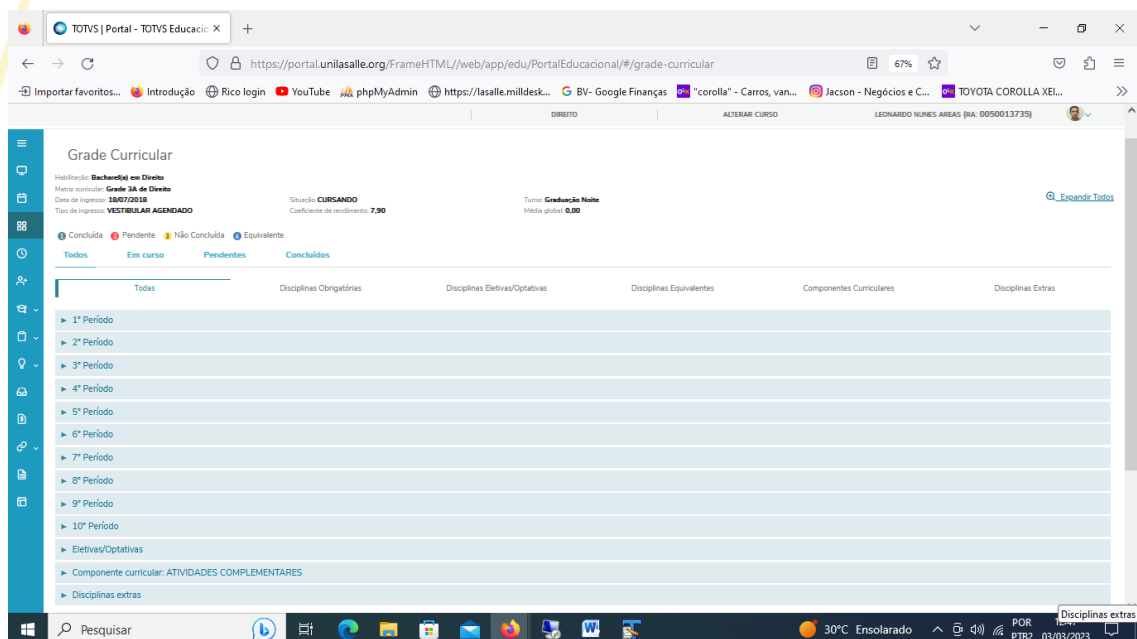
TOTVS | Portal - TOTVS Educacio ×
+
https://portal.unilasalle.org/FrameHTML//web/app/edu/PortalEducacional/#/grade-curricular
67%
Importar favoritos... Introdução Rico login YouTube phpMyAdmin https://lasalle.milldesk... BV- Google Finanças "corolla" - Carros, van... Jacson - Negócios e C... TOYOTA COROLLA XEI...

DIREITO | ALTERAR CURSO | LEONARDO NUNES AREAS (RA: 0050013735)

Grade Curricular

Habilitação: Bacharel(a) em Direito
Matriz curricular: Grade 3A de Direito
Data de ingresso: 18/07/2018
Tipo de ingresso: VESTIBULAR AGENDADO
Situação: CURSANDO
Coeficiente de rendimento: 7,90
Turno: Graduação Noite
Média global: 0,00

Expandir Todos

Concluída  Pendente  Não Concluída  Equivalente

Todos | Em curso | Pendentes | Concluídos

| Todas | Disciplinas Obrigatórias | Disciplinas Eletivas/Optativas | Disciplinas Equivalentes | Componentes Curriculares | Disciplinas Extras |
|---|---|---|---|---|---|

► 1º Período
► 2º Período
► 3º Período
► 4º Período
► 5º Período
► 6º Período
► 7º Período
► 8º Período
► 9º Período
► 10º Período
► Eletivas/Optativas
► Componente curricular: ATIVIDADES COMPLEMENTARES
► Disciplinas extras

Disciplinas extras

Pesquisar
30°C Ensolarado
POR PTB2
12:47
03/03/2023